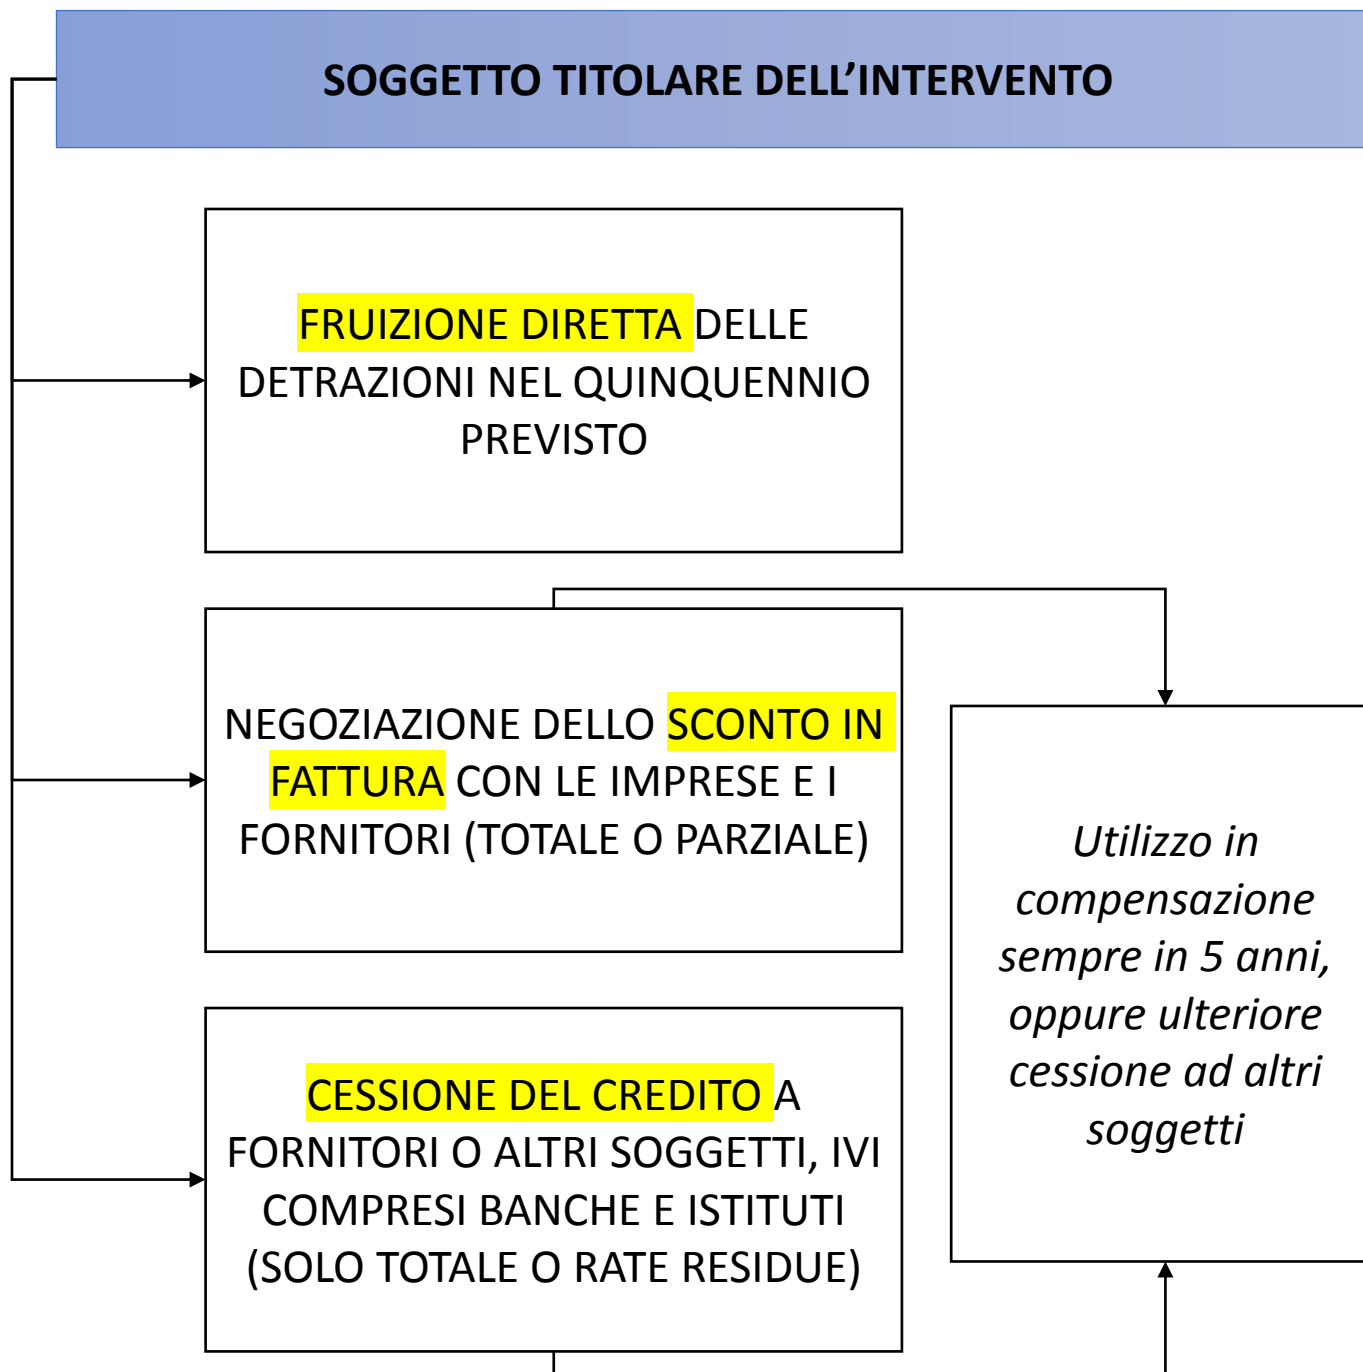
SOGGETTO TITOLARE DELL'INTERVENTO

FRUIZIONE DIRETTA DELLE DETRAZIONI NEL QUINQUENNIO PREVISTO

NEGOZIAZIONE DELLO SCONTO IN FATTURA CON LE IMPRESE E I FORNITORI (TOTALE O PARZIALE)

CESSIONE DEL CREDITO A FORNITORI O ALTRI SOGGETTI, IVI COMPRESI BANCHE E ISTITUTI (SOLO TOTALE O RATE RESIDUE)

Utilizzo in compensazione sempre in 5 anni, oppure ulteriore cessione ad altri soggetti